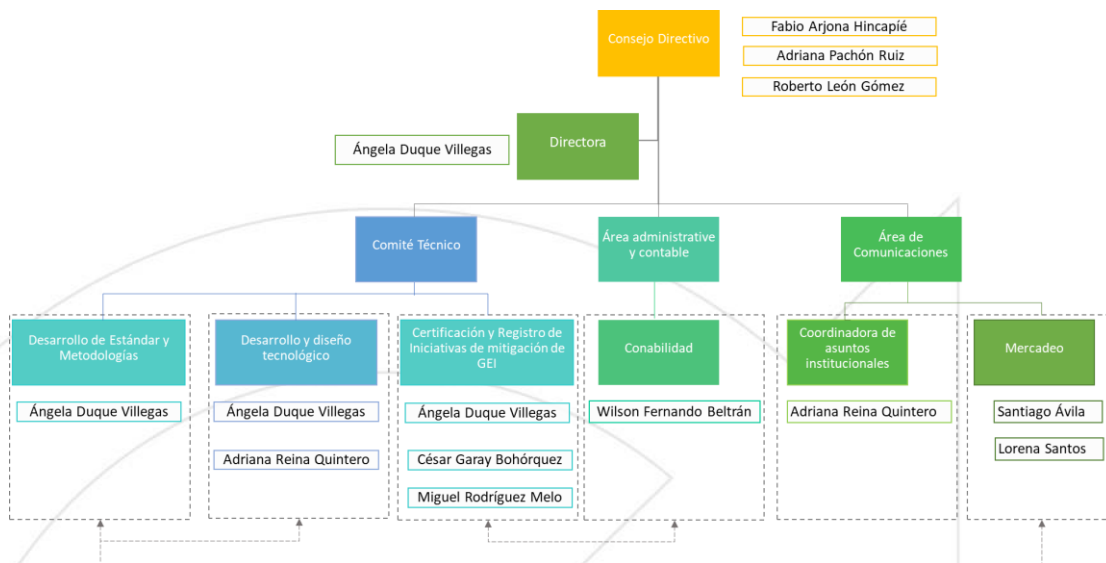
Consejo Directivo

Fabio Arjona Hincapié

Adriana Pachón Ruiz

Roberto León Gómez

Directora

Ángela Duque Villegas

Comité Técnico

Área administrative y contable

Área de Comunicaciones

Desarrollo de Estándar y Metodologías

Ángela Duque Villegas

Desarrollo y diseño tecnológico

Ángela Duque Villegas

Adriana Reina Quintero

Certificación y Registro de Iniciativas de mitigación de GEI

Ángela Duque Villegas

César Garay Bohórquez

Miguel Rodríguez Melo

Conabilidad

Wilson Fernando Beltrán

Coordinadora de asuntos institucionales

Adriana Reina Quintero

Mercadeo

Santiago Ávila

Lorena Santos